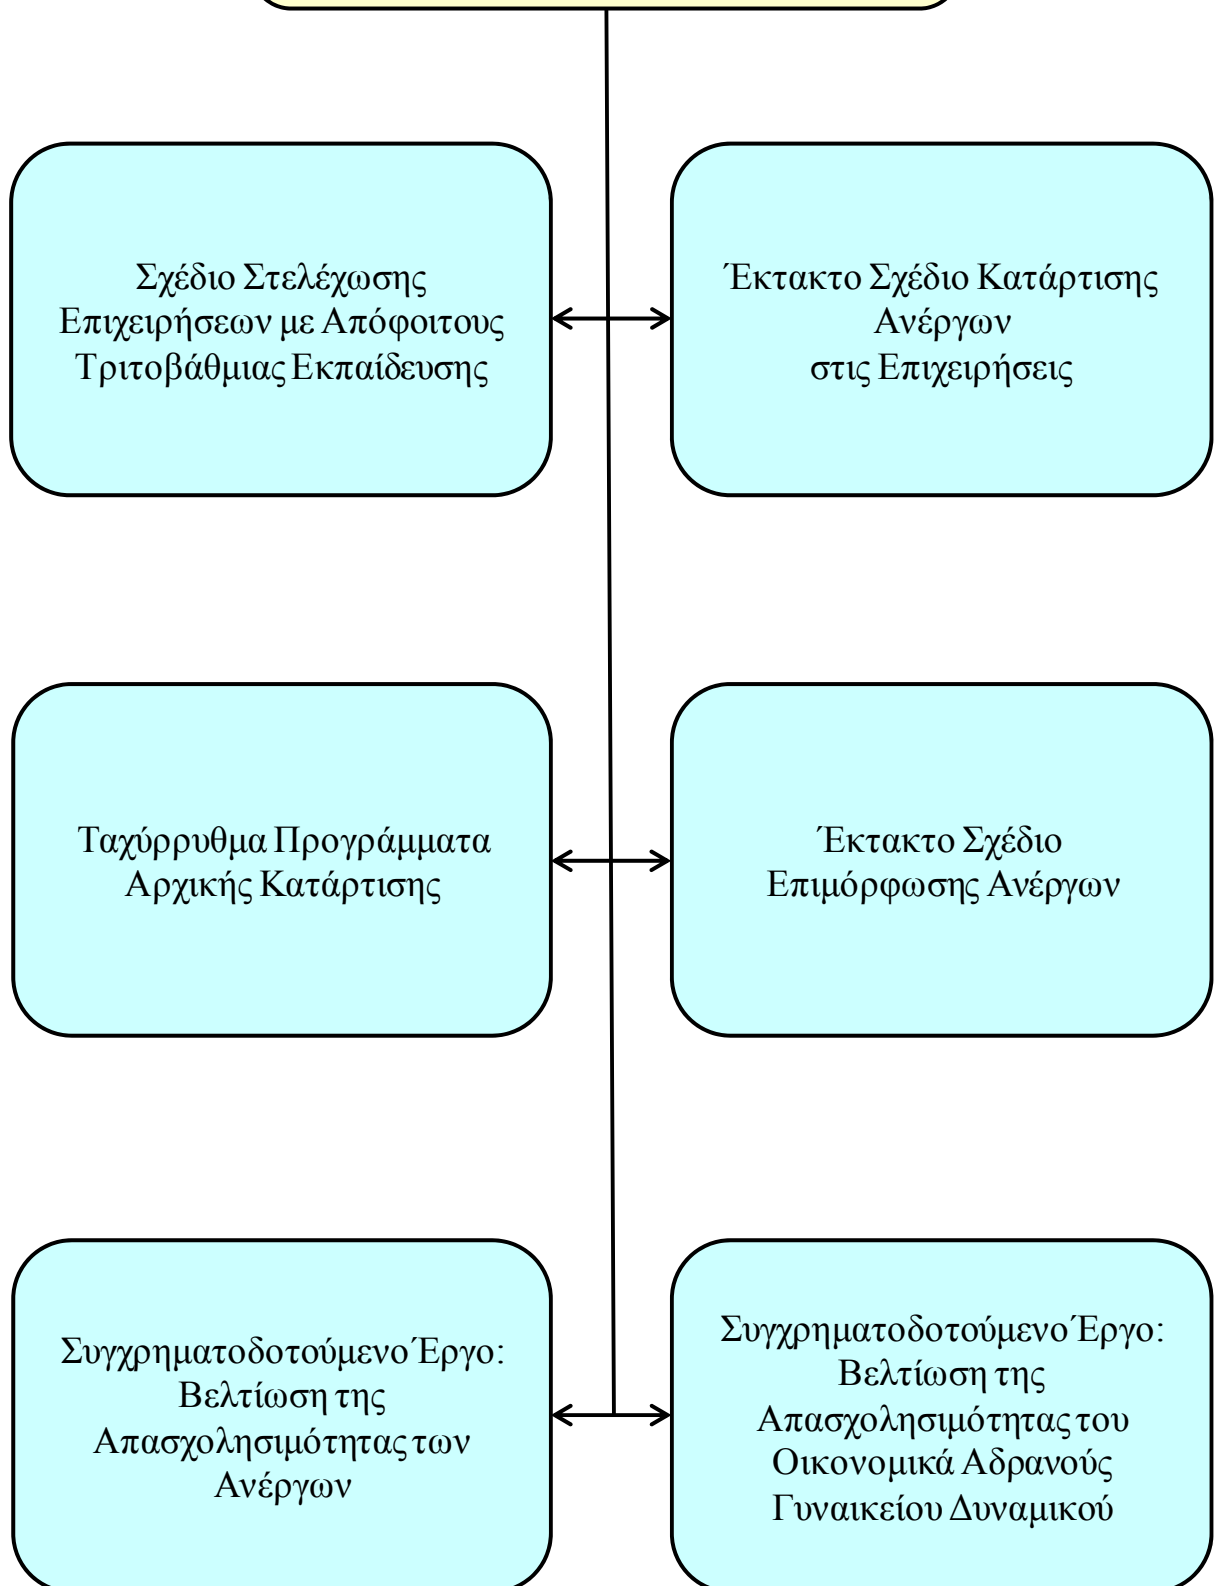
Σχέδιο Στελέχωσης Επιχειρήσεων με Απόφοιτους Τριτοβάθμιας Εκπαίδευσης

Έκτακτο Σχέδιο Κατάρτισης Ανέργων στις Επιχειρήσεις

Ταχύρρυθμα Προγράμματα Αρχικής Κατάρτισης

Έκτακτο Σχέδιο Επιμόρφωσης Ανέργων

Συγχρηματοδοτούμενο Έργο: Βελτίωση της Απασχολησιμότητας των Ανέργων

Συγχρηματοδοτούμενο Έργο: Βελτίωση της Απασχολησιμότητας του Οικονομικά Αδρανούς Γυναικείου Δυναμικού